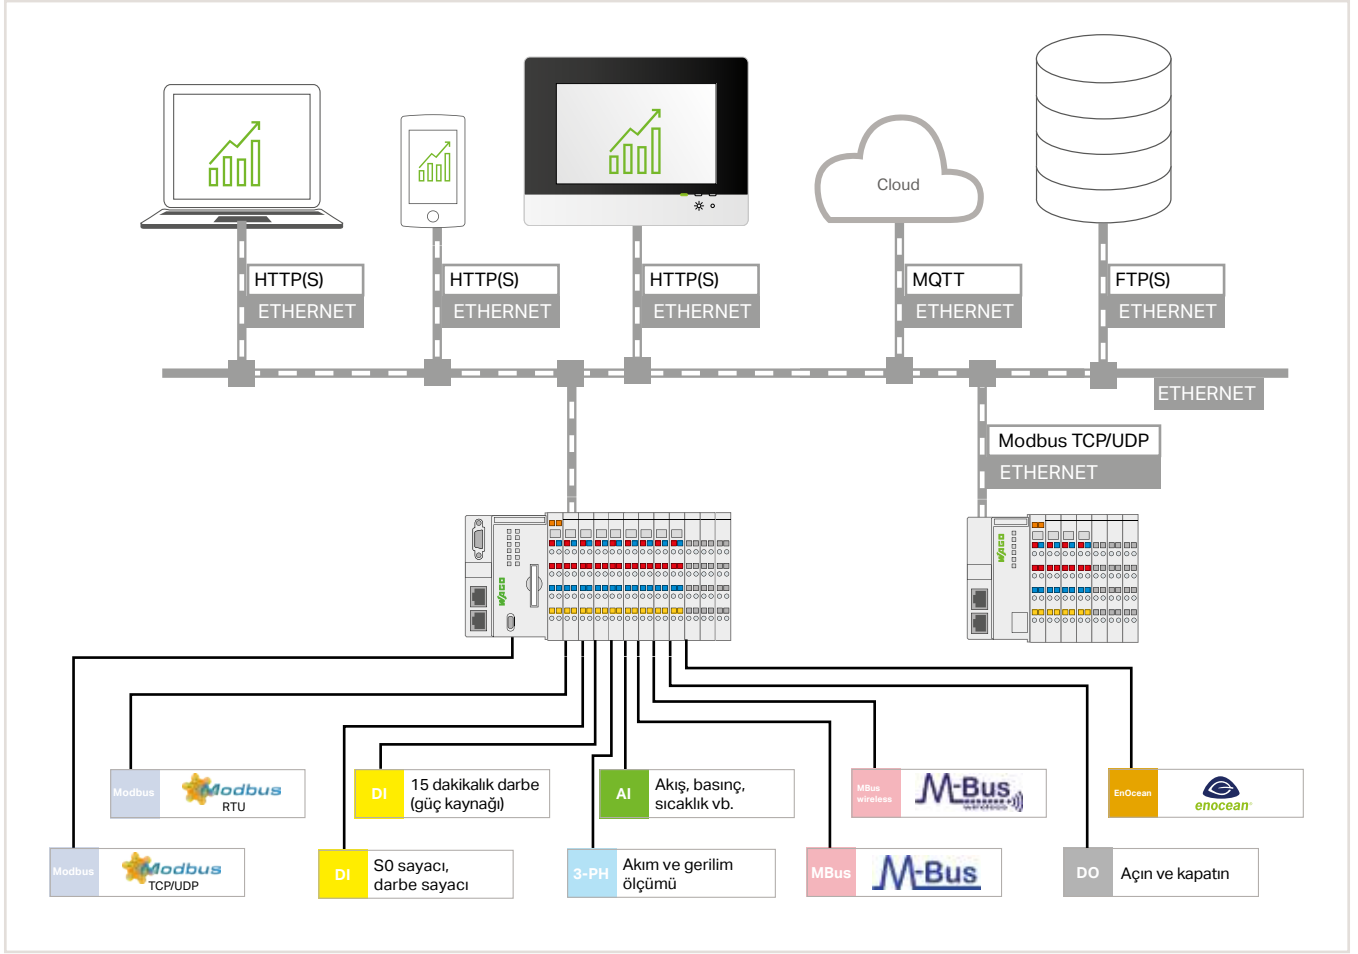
Cloud

HTTP(S)
ETHERNET

HTTP(S)
ETHERNET

HTTP(S)
ETHERNET

MQTT
ETHERNET

FTP(S)
ETHERNET

ETHERNET

Modbus TCP/UDP
ETHERNET

Modbus Modbus RTU

DI 15 dakikalık darbe (güç kaynağı)

AI Akış, basınç, sıcaklık vb.

MBus wireless M-Bus wireless

EnOcean enocean

Modbus Modbus TCP/UDP

DI S0 sayacı, darbe sayacı

3-PH Akım ve gerilim ölçümü

MBus M-Bus

DO Açın ve kapatın